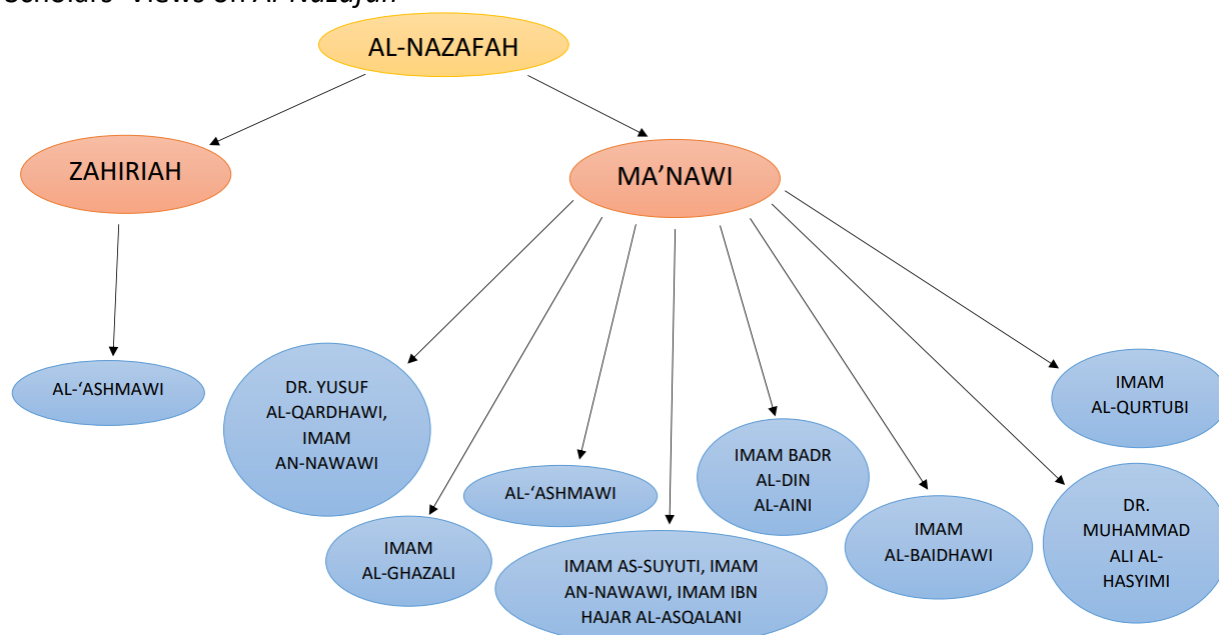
Scholars' Views on Al-Nazafah

AL-NAZAFAH

ZAHIRIAH

MA'NAWI

AL-'ASHMAWI

DR. YUSUF AL-QARDHAWI, IMAM AN-NAWAWI

IMAM AL-GHAZALI

AL-'ASHMAWI

IMAM AS-SUYUTI, IMAM AN-NAWAWI, IMAM IBN HAJAR AL-ASQALANI

IMAM BADR AL-DIN AL-AINI

IMAM AL-BAIDHAWI

IMAM AL-QURTUBI

DR. MUHAMMAD ALI AL-HASYIMI